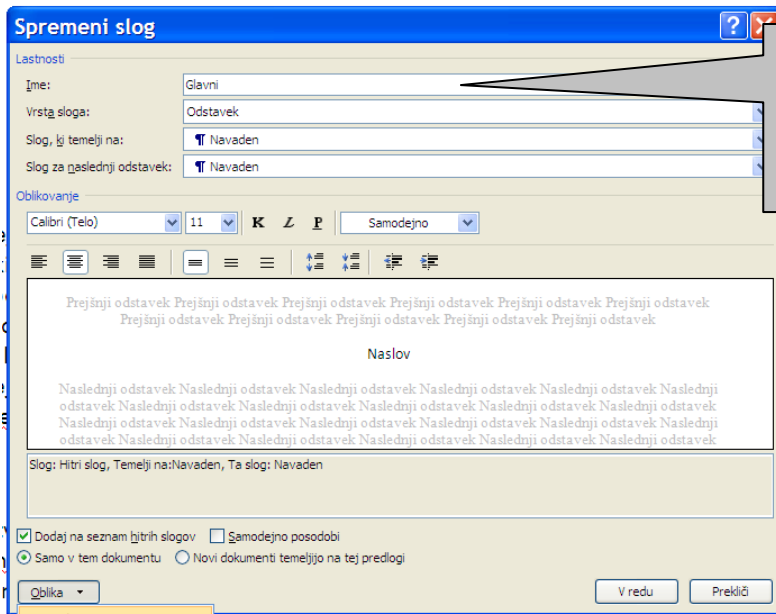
Spremeni slog

Lastnosti

Ime: Glavni

Vrsta sloga: Odstavek

Slog, ki temelji na: ¶ Navaden

Slog za naslednji odstavek: ¶ Navaden

Oblikovanje

Calibri (Telo) 11 K L P Samodejno

Prejšnji odstavek Prejšnji odstavek Prejšnji odstavek Prejšnji odstavek Prejšnji odstavek Prejšnji odstavek Prejšnji odstavek Prejšnji odstavek Prejšnji odstavek Prejšnji odstavek Prejšnji odstavek

Naslov

Naslednji odstavek Naslednji odstavek Naslednji odstavek Naslednji odstavek Naslednji odstavek Naslednji odstavek Naslednji odstavek Naslednji odstavek Naslednji odstavek Naslednji odstavek Naslednji odstavek Naslednji odstavek Naslednji odstavek Naslednji odstavek Naslednji odstavek Naslednji odstavek Naslednji odstavek Naslednji odstavek Naslednji odstavek Naslednji odstavek Naslednji odstavek Naslednji odstavek Naslednji odstavek Naslednji odstavek Naslednji odstavek Naslednji odstavek

Slog: Hitri slog, Temelji na:Navaden, Ta slog: Navaden

Dodaj na seznam hitrih slogov Samodejno posodobi

Samo v tem dokumentu Novi dokumenti temeljijo na tej predlogi

Oblika V redu Prekliči